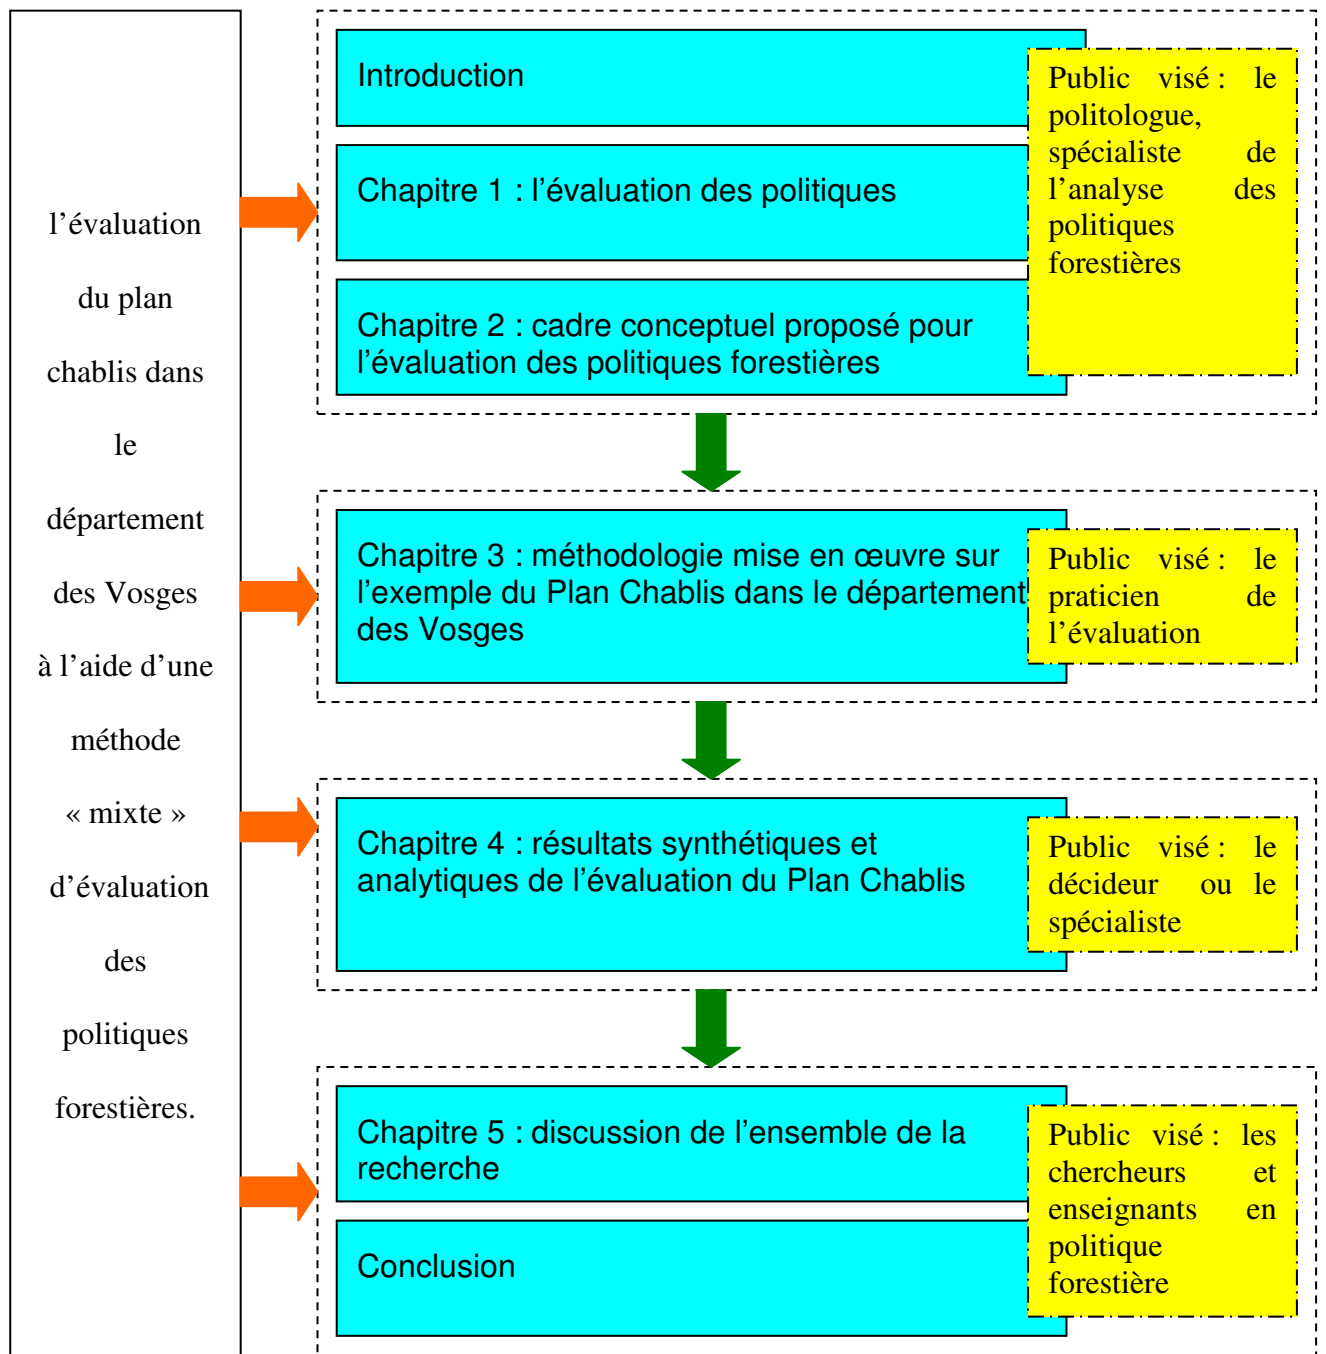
l’évaluation du plan chablis dans le département des Vosges à l’aide d’une méthode « mixte » d’évaluation des politiques forestières.

Introduction

Chapitre 1 : l’évaluation des politiques

Chapitre 2 : cadre conceptuel proposé pour l’évaluation des politiques forestières

Public visé : le politologue, spécialiste de l’analyse des politiques forestières

Chapitre 3 : méthodologie mise en œuvre sur l’exemple du Plan Chablis dans le département des Vosges

Public visé : le praticien de l’évaluation

Chapitre 4 : résultats synthétiques et analytiques de l’évaluation du Plan Chablis

Public visé : le décideur ou le spécialiste

Chapitre 5 : discussion de l’ensemble de la recherche

Conclusion

Public visé : les chercheurs et enseignants en politique forestière